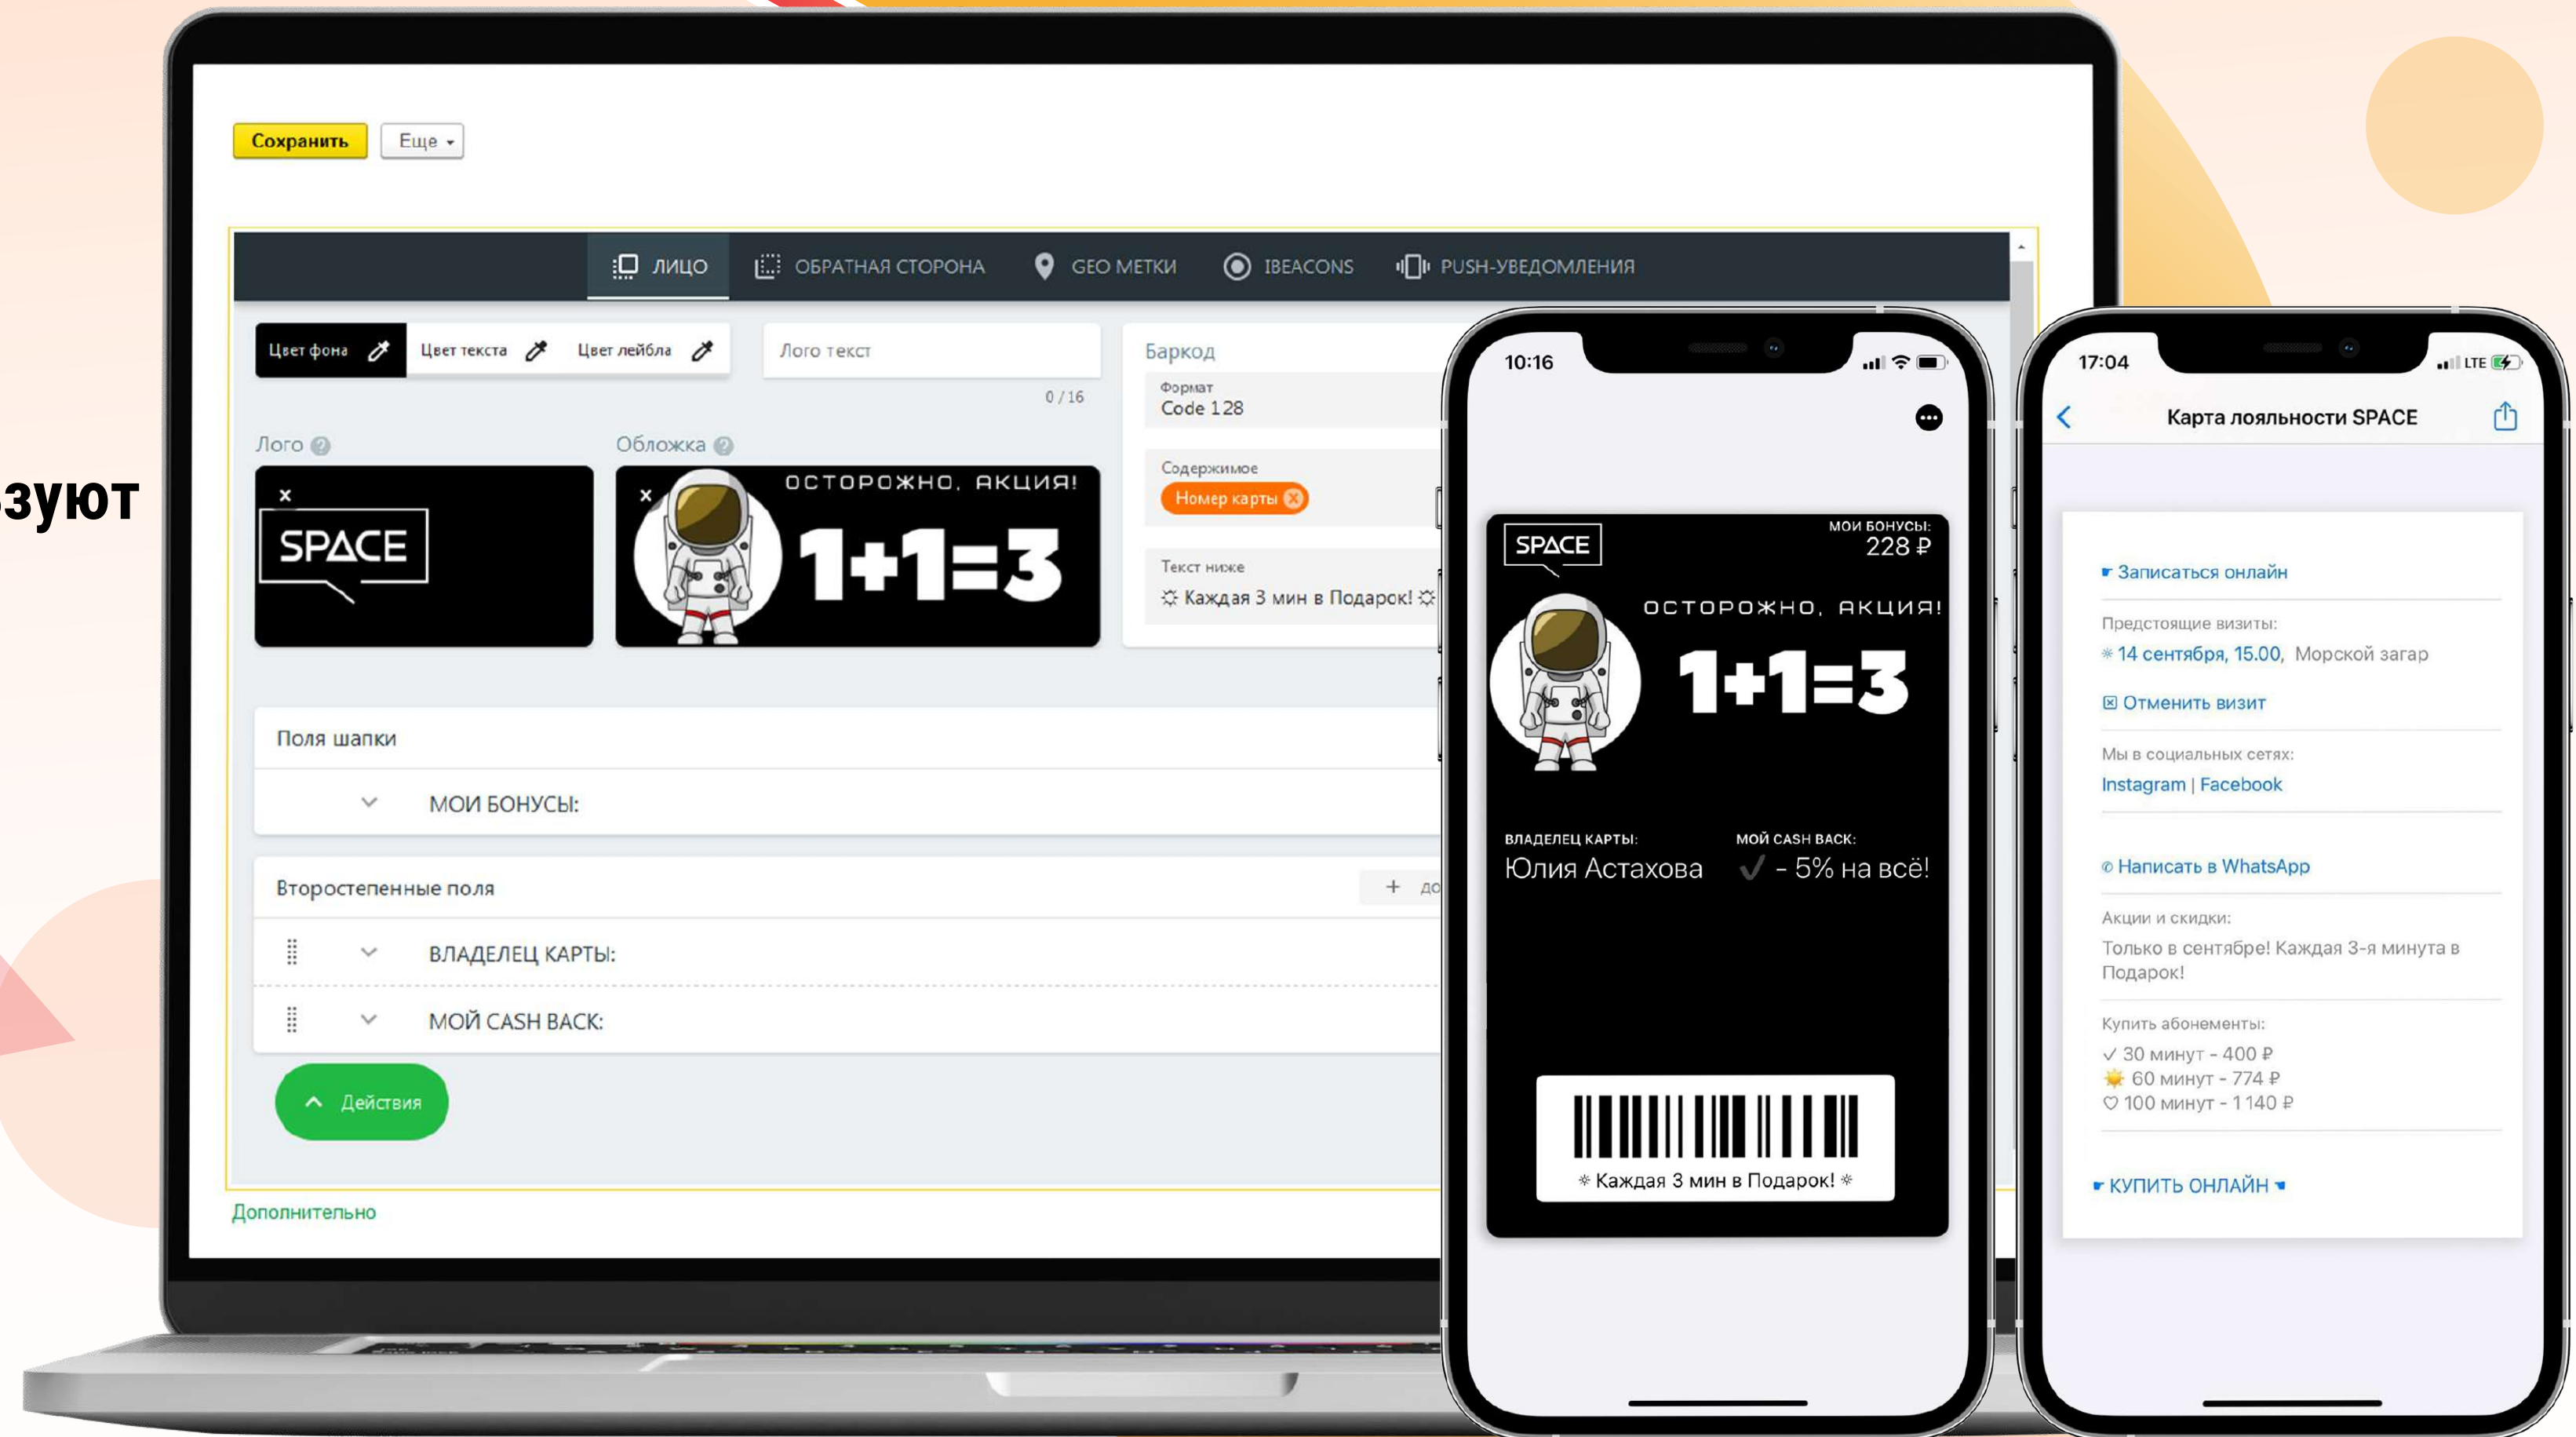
зуют

Сохранить Еще

ЛИЦО ОБРАТНАЯ СТОРОНА GEO МЕТКИ IBEACONS PUSH-УВЕДОМЛЕНИЯ

Цвет фона Цвет текста Цвет лейбла

Лого текст

0 / 16

Баркод

Формат
Code 128

Содержимое
Номер карты

Текст ниже
☼ Каждая 3 мин в Подарок! ☼

Лого

Обложка

SPACE

ОСТОРОЖНО, АКЦИЯ!
1+1=3

Поля шапки

МОИ БОНУСЫ:

Второстепенные поля

+ до

ВЛАДЕЛЕЦ КАРТЫ:

МОЙ CASH BACK:

Действия

Дополнительно

10:16

SPACE

МОИ БОНУСЫ:
228 ₽

ОСТОРОЖНО, АКЦИЯ!
1+1=3

ВЛАДЕЛЕЦ КАРТЫ:
Юлия Астахова

МОЙ CASH BACK:
✓ - 5% на всё!

☼ Каждая 3 мин в Подарок! ☼

17:04 LTE

Карта лояльности SPACE

Записаться онлайн

Предстоящие визиты:
14 сентября, 15.00, Морской загар

Отменить визит

Мы в социальных сетях:
Instagram | Facebook

Написать в WhatsApp

Акции и скидки:
Только в сентябре! Каждая 3-я минута в Подарок!

Купить абонементы:
✓ 30 минут - 400 ₽
60 минут - 774 ₽
♡ 100 минут - 1 140 ₽

КУПИТЬ ОНЛАЙН